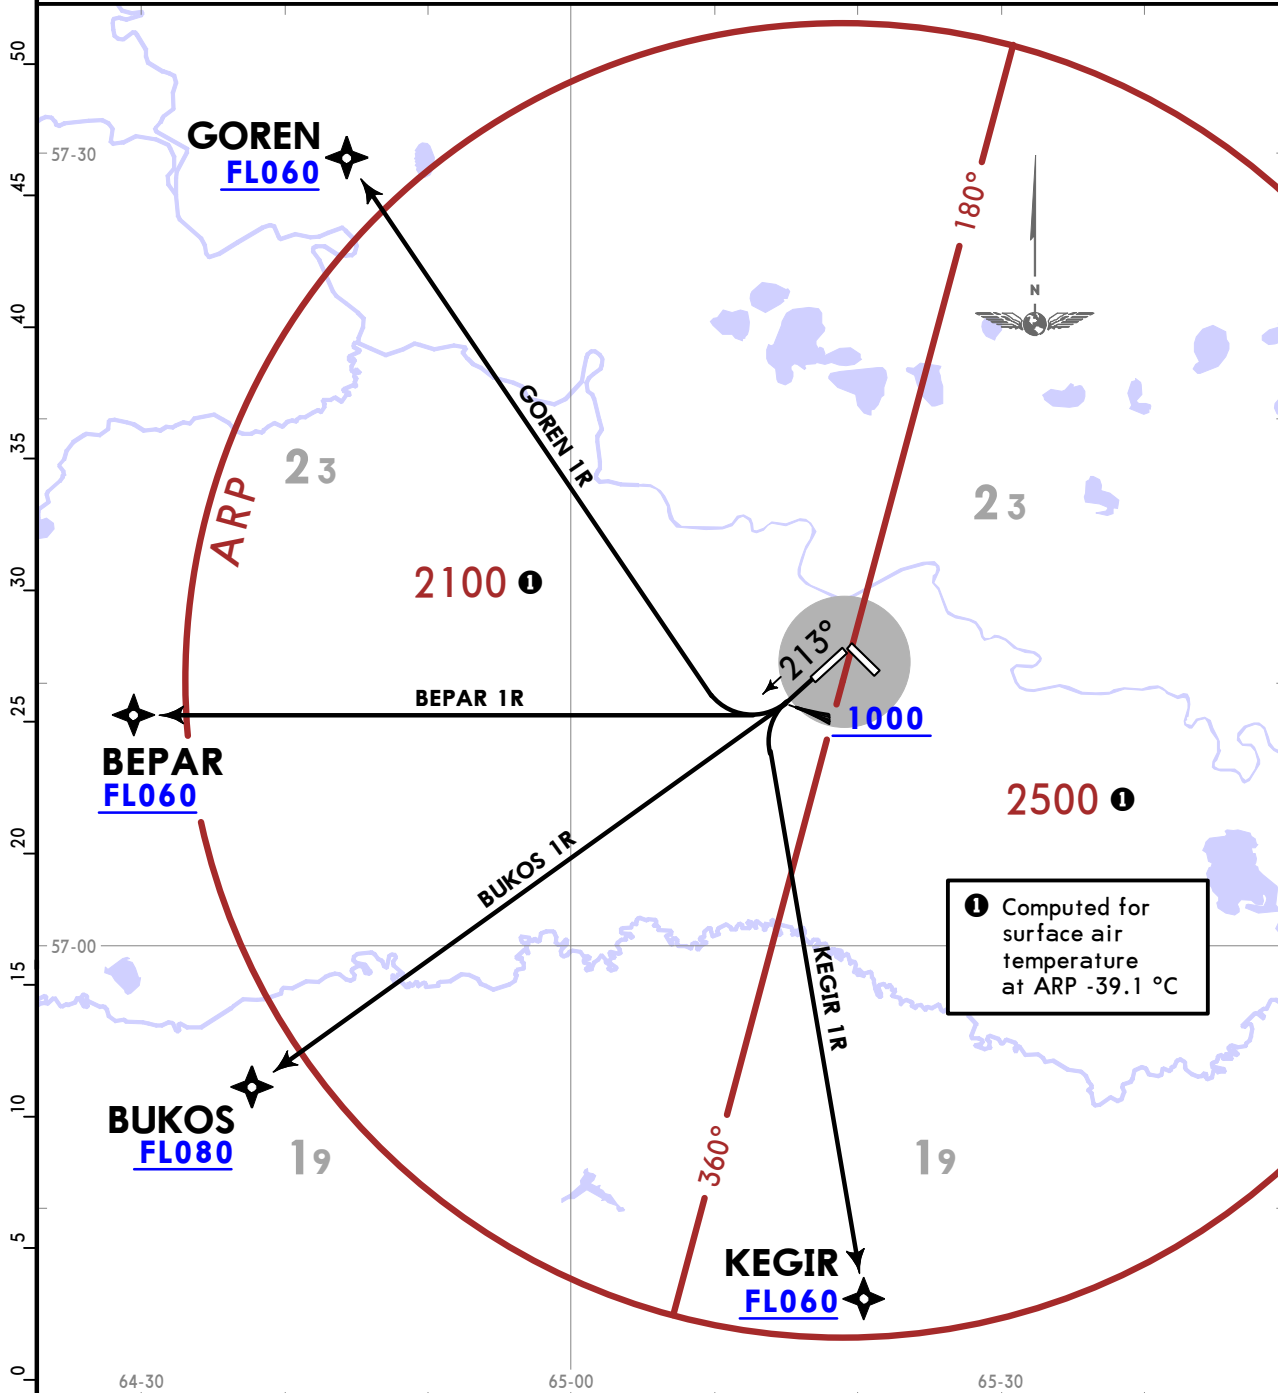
50
45
40
35
30
25
20
15
10
5
0

57-30
57-00

GOREN
FL060

N

180°

GOREN 1R

23

ARP

2100 ❶

23

213°

BEPAR 1R

1000

BEPAR
FL060

2500 ❶

BUKOS 1R

❶ Computed for surface air temperature at ARP -39.1 °C

KEGIR 1R

BUKOS
FL080

19

360°

19

KEGIR
FL060

64-30
65-00
65-30